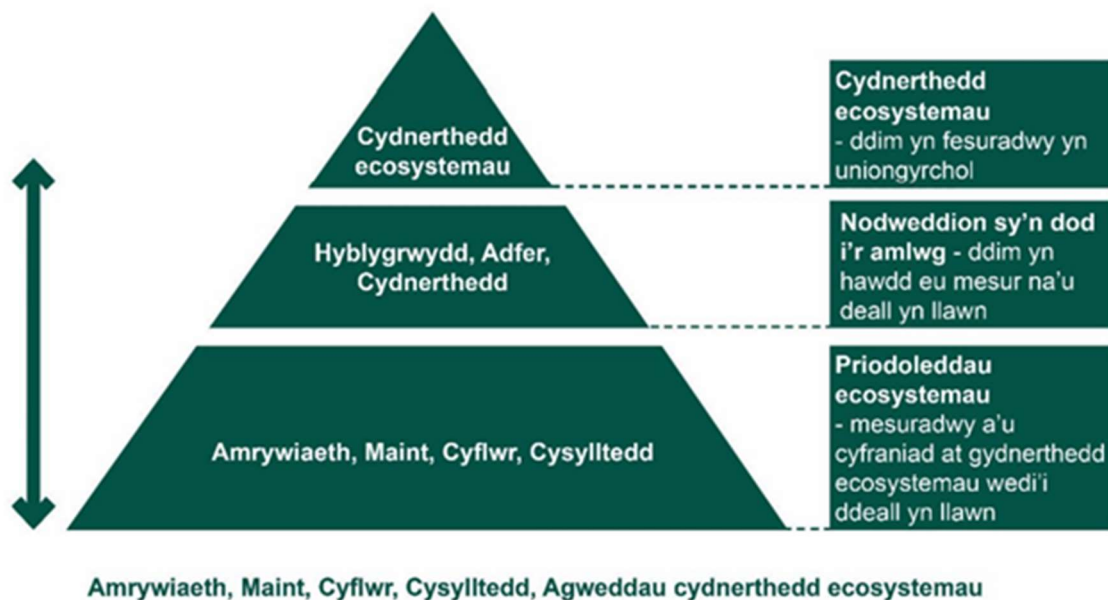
Cydnerthedd ecosystemau

Hyblygrwydd, Adfer, Cydnerthedd

Amrywiaeth, Maint, Cyflwr, Cysylltedd

**Cydnerthedd ecosystemau**
- ddim yn fesuradwy yn uniongyrchol

**Nodweddion sy'n dod i'r amlwg** - ddim yn hawdd eu mesur na'u deall yn llawn

**Priodoleddau ecosystemau**
- mesuradwy a'u cyfraniad at gydnerthedd ecosystemau wedi'i ddeall yn llawn

Amrywiaeth, Maint, Cyflwr, Cysylltedd, Agweddau cydnerthedd ecosystemau